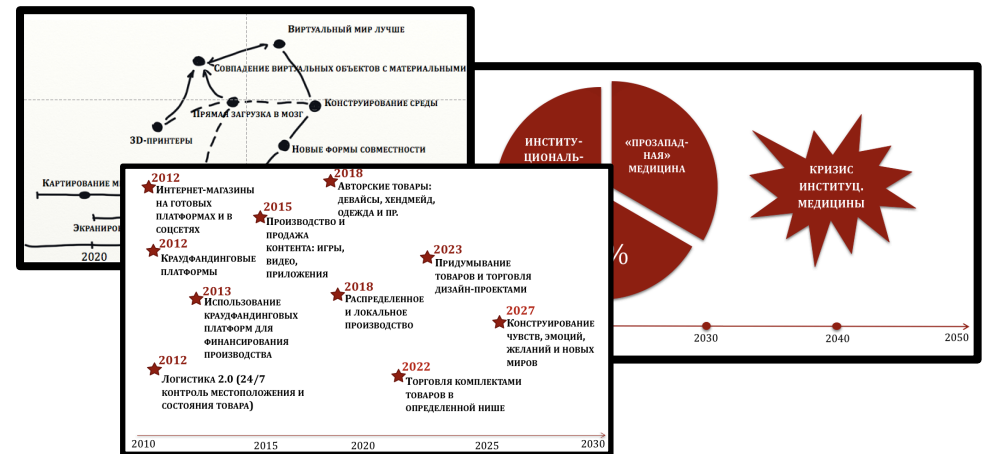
Виртуальный мир лучше
Совпадение виртуальных объектов с материальными
Конструирование среды
Прямая загрузка в мозг
3D-принтеры
Новые формы совместности
Картирование м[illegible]
Экраниро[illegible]
2020

ИНСТИТУ-ЦИОНАЛЬ-
«ПРОЗАПАД-НАЯ» МЕДИЦИНА
%
КРИЗИС ИНСТИТУЦ. МЕДИЦИНЫ
2030
2040
2050

2012 Интернет-магазины на готовых платформах и в соцсетях
2012 Краудфандинговые платформы
2013 Использование краудфандинговых платформ для финансирования производства
2012 Логистика 2.0 (24/7 контроль местоположения и состояния товара)
2015 Производство и продажа контента: игры, видео, приложения
2018 Авторские товары: девайсы, хендмейд, одежда и пр.
2018 Распределенное и локальное производство
2023 Придумывание товаров и торговля дизайн-проектами
2022 Торговля комплектами товаров в определенной нише
2027 Конструирование чувств, эмоций, желаний и новых миров
2010
2015
2020
2025
2030